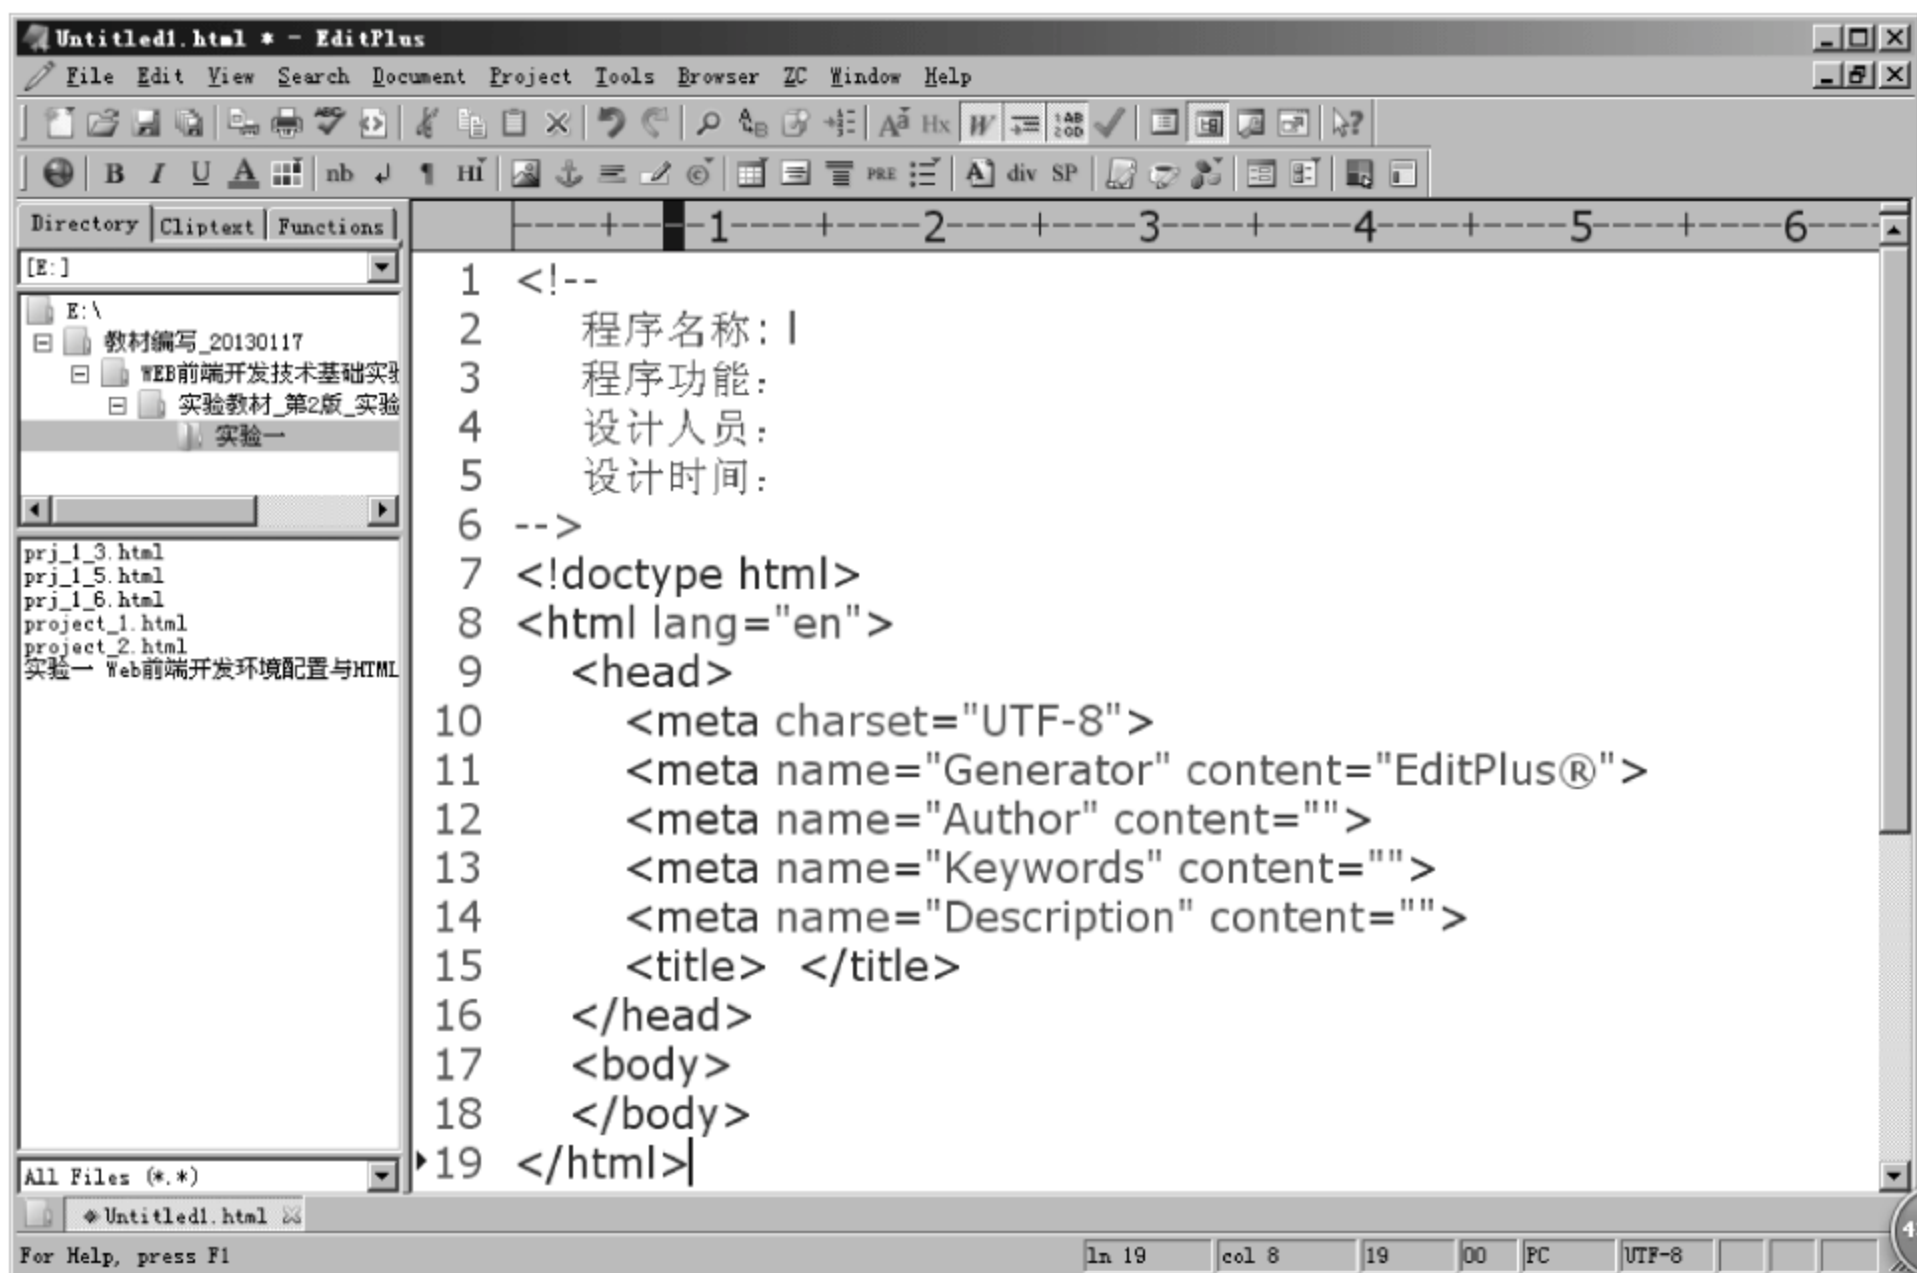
Untitled1.html * - EditPlus

File Edit View Search Document Project Tools Browser ZC Window Help

B I U A nb HI div SP

Directory Cliptext Functions

[E:]

E:\
教材编写_20130117
WEB前端开发技术基础实验
实验教材_第2版_实验
实验一

prj_1_3.html
prj_1_5.html
prj_1_6.html
project_1.html
project_2.html
实验一 Web前端开发环境配置与HTML

All Files (*.*)

----+----1----+----2----+----3----+----4----+----5----+----6----

1 <!--
2 程序名称：
3 程序功能：
4 设计人员：
5 设计时间：
6 -->
7 <!doctype html>
8 <html lang="en">
9 <head>
10 <meta charset="UTF-8">
11 <meta name="Generator" content="EditPlus®">
12 <meta name="Author" content="">
13 <meta name="Keywords" content="">
14 <meta name="Description" content="">
15 <title> </title>
16 </head>
17 <body>
18 </body>
19 </html>

Untitled1.html

For Help, press F1 | ln 19 | col 8 | 19 | 00 | PC | UTF-8